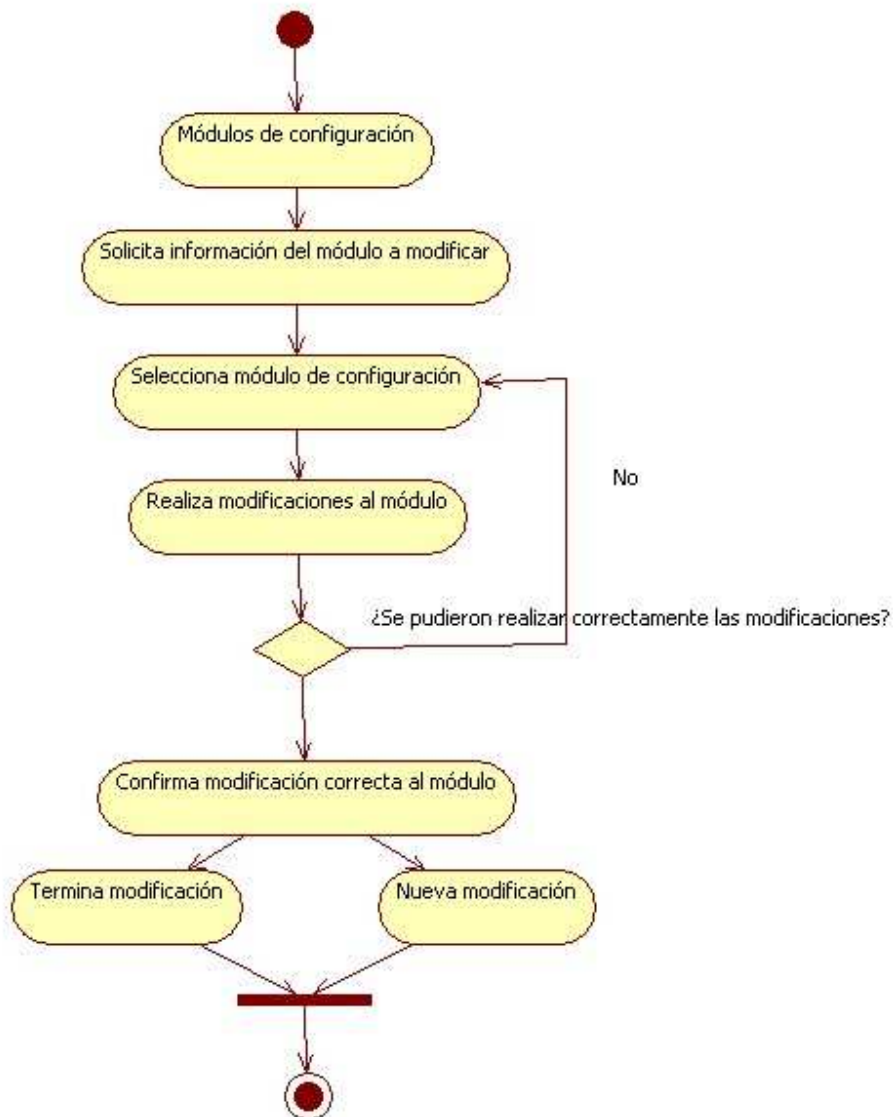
Módulos de configuración

Solicita información del módulo a modificar

Selecciona módulo de configuración

No

Realiza modificaciones al módulo

¿Se pudieron realizar correctamente las modificaciones?

Confirma modificación correcta al módulo

Termina modificación

Nueva modificación